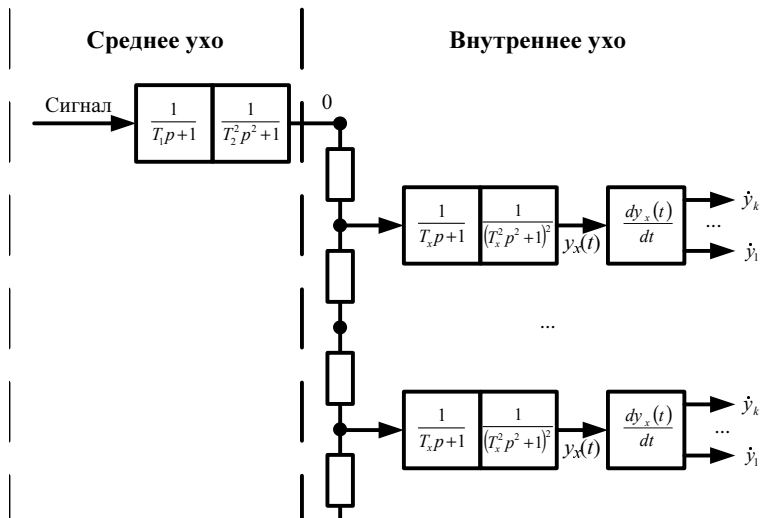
Среднее ухо

Внутреннее ухо

Сигнал

$\frac{1}{T_1 p+1}$

$\frac{1}{T_2^2 p^2+1}$

0

$\frac{1}{T_x p+1}$

$\frac{1}{\left(T_x^2 p^2+1\right)^2}$

$y_x(t)$

$\frac{dy_x(t)}{dt}$

$\dot{y}_k$

...

$\dot{y}_1$

...

$\frac{1}{T_x p+1}$

$\frac{1}{\left(T_x^2 p^2+1\right)^2}$

$y_x(t)$

$\frac{dy_x(t)}{dt}$

$\dot{y}_k$

...

$\dot{y}_1$